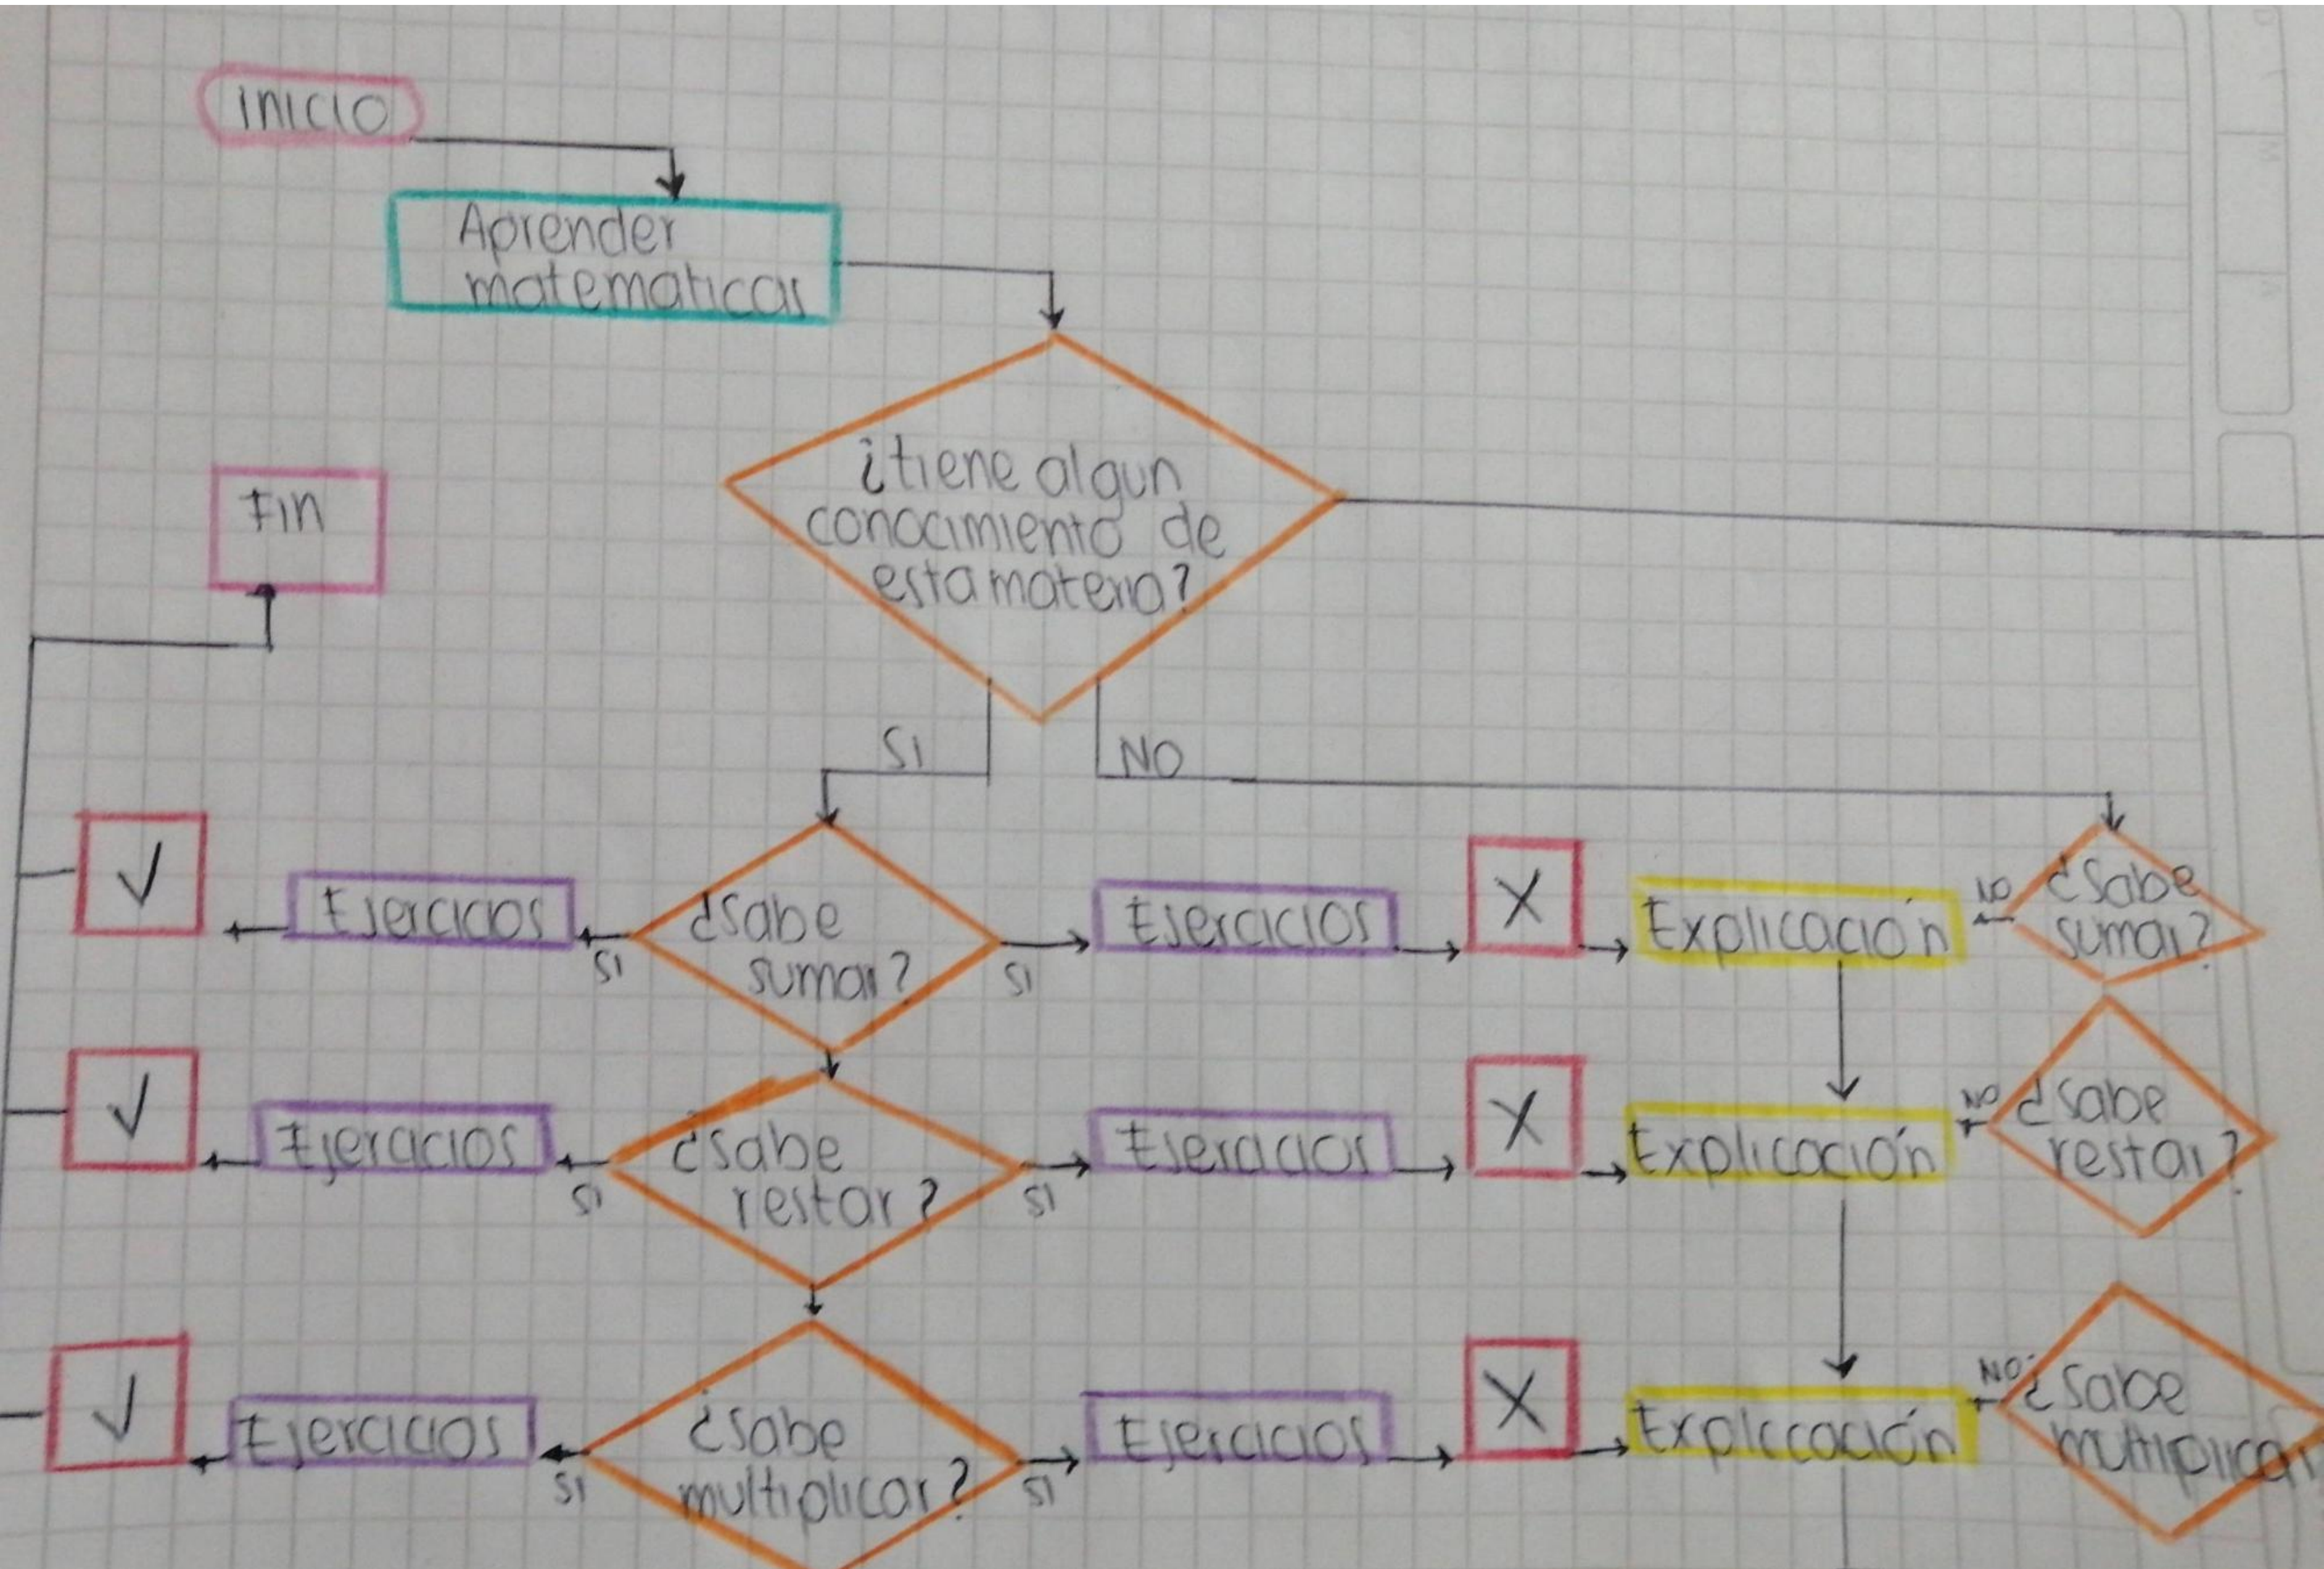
INICIO

Aprender matematicas

¿tiene algun conocimiento de esta materia?

Fin

SI

NO

√

Ejercicios

SI

¿sabe sumar?

SI

Ejercicios

X

Explicación

NO

¿Sabe sumar?

√

Ejercicios

SI

¿sabe restar?

SI

Ejercicios

X

Explicación

NO

¿sabe restar?

√

Ejercicios

SI

¿sabe multiplicar?

SI

Ejercicios

X

Explicación

NO

¿Sabe multiplicar